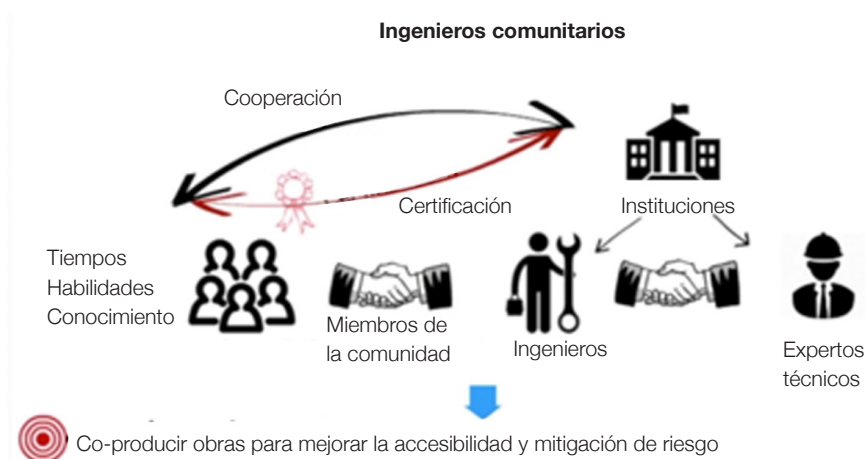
Ingenieros comunitarios

Cooperación

Certificación

Instituciones

Tiempos
Habilidades
Conocimiento

Miembros de la comunidad

Ingenieros

Expertos técnicos

Co-producir obras para mejorar la accesibilidad y mitigación de riesgo